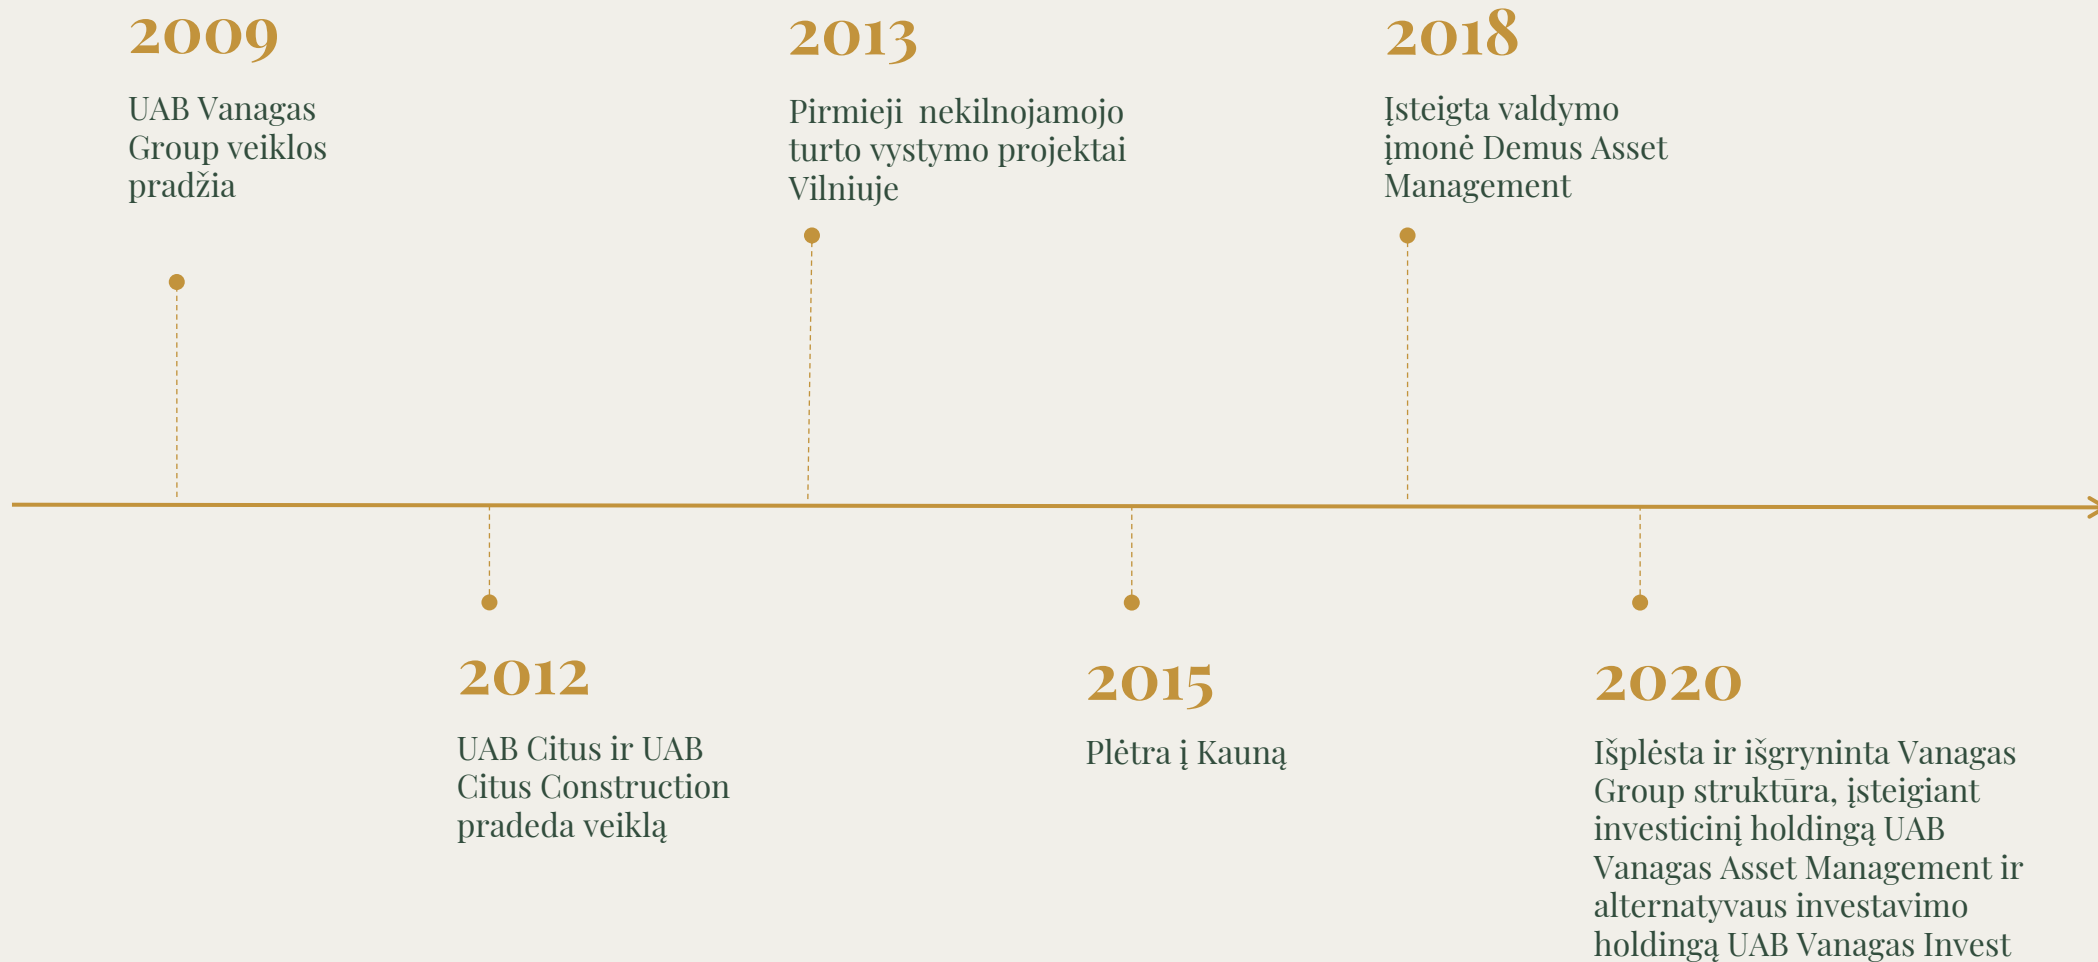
2009

UAB Vanagas Group veiklos pradžia

2013

Pirmieji nekilnojamojo turto vystymo projektai Vilniuje

2018

Įsteigta valdymo įmonė Demus Asset Management

2012

UAB Citus ir UAB Citus Construction pradeda veiklą

2015

Plėtra į Kauną

2020

Išplėsta ir išgryninta Vanagas Group struktūra, įsteigiant investicinį holdingą UAB Vanagas Asset Management ir alternatyvaus investavimo holdingą UAB Vanagas Invest